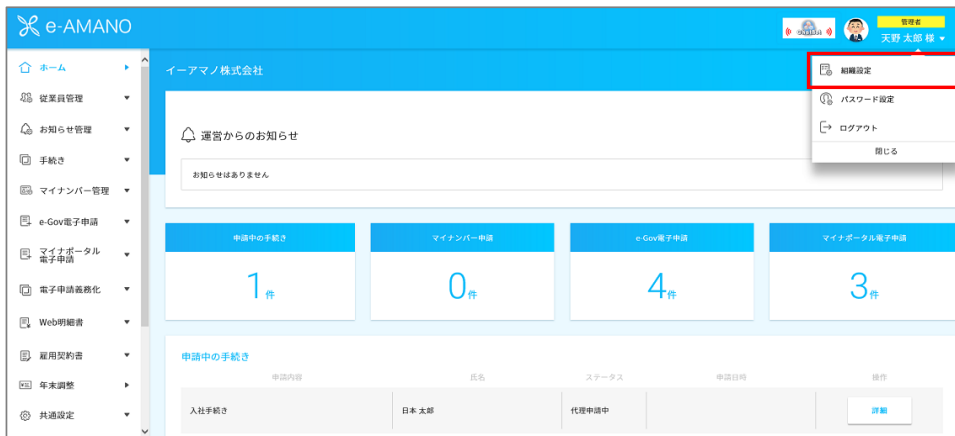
e-AMANO

管理者
天野 太郎 様

ホーム
従業員管理
お知らせ管理
手続き
マイナンバー管理
e-Gov電子申請
マイナポータル電子申請
電子申請義務化
Web明細書
雇用契約書
年末調整
共通設定

イーアマノ株式会社

組織設定
パスワード設定
ログアウト
閉じる

運営からのお知らせ

お知らせはありません

| 申請中の手続き | マイナンバー申請 | e-Gov電子申請 | マイナポータル電子申請 |
|---|---|---|---|
| 1件 | 0件 | 4件 | 3件 |

申請中の手続き

| 申請内容 | 氏名 | ステータス | 申請日時 | 操作 |
|---|---|---|---|---|
| 入社手続き | 日本 太郎 | 代理申請中 | | 詳細 |